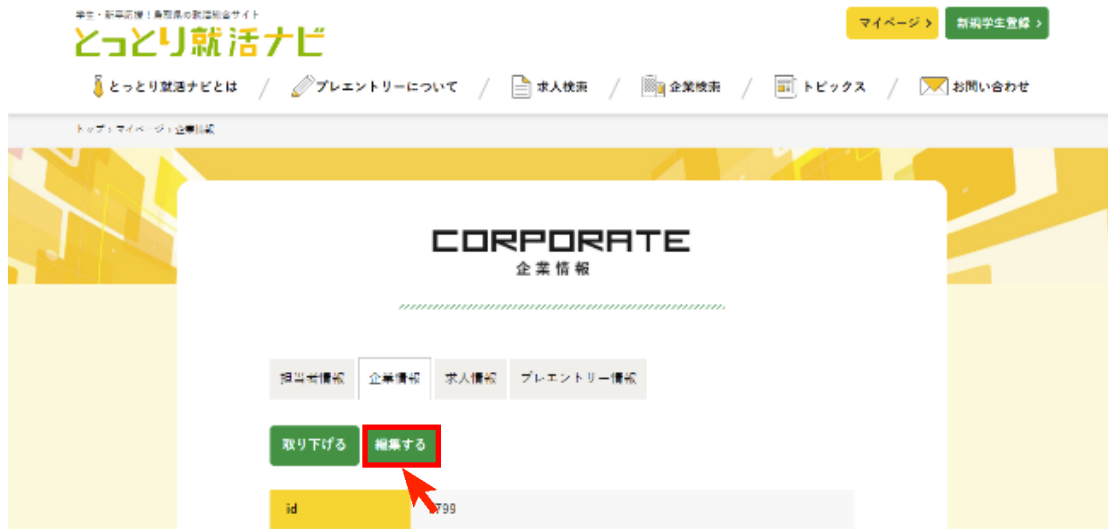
学生・新卒応援！鳥取県の就活総合サイト
とっとり就活ナビ

マイページ ›
新規学生登録 ›

とっとり就活ナビとは / プレエントリーについて / 求人検索 / 企業検索 / トピックス / お問い合わせ

トップ › マイページ › 企業情報

CORPORATE
企業情報

担当者情報 | 企業情報 | 求人情報 | プレエントリー情報

取り下げる
編集する

| id | 799 |
|---|---|